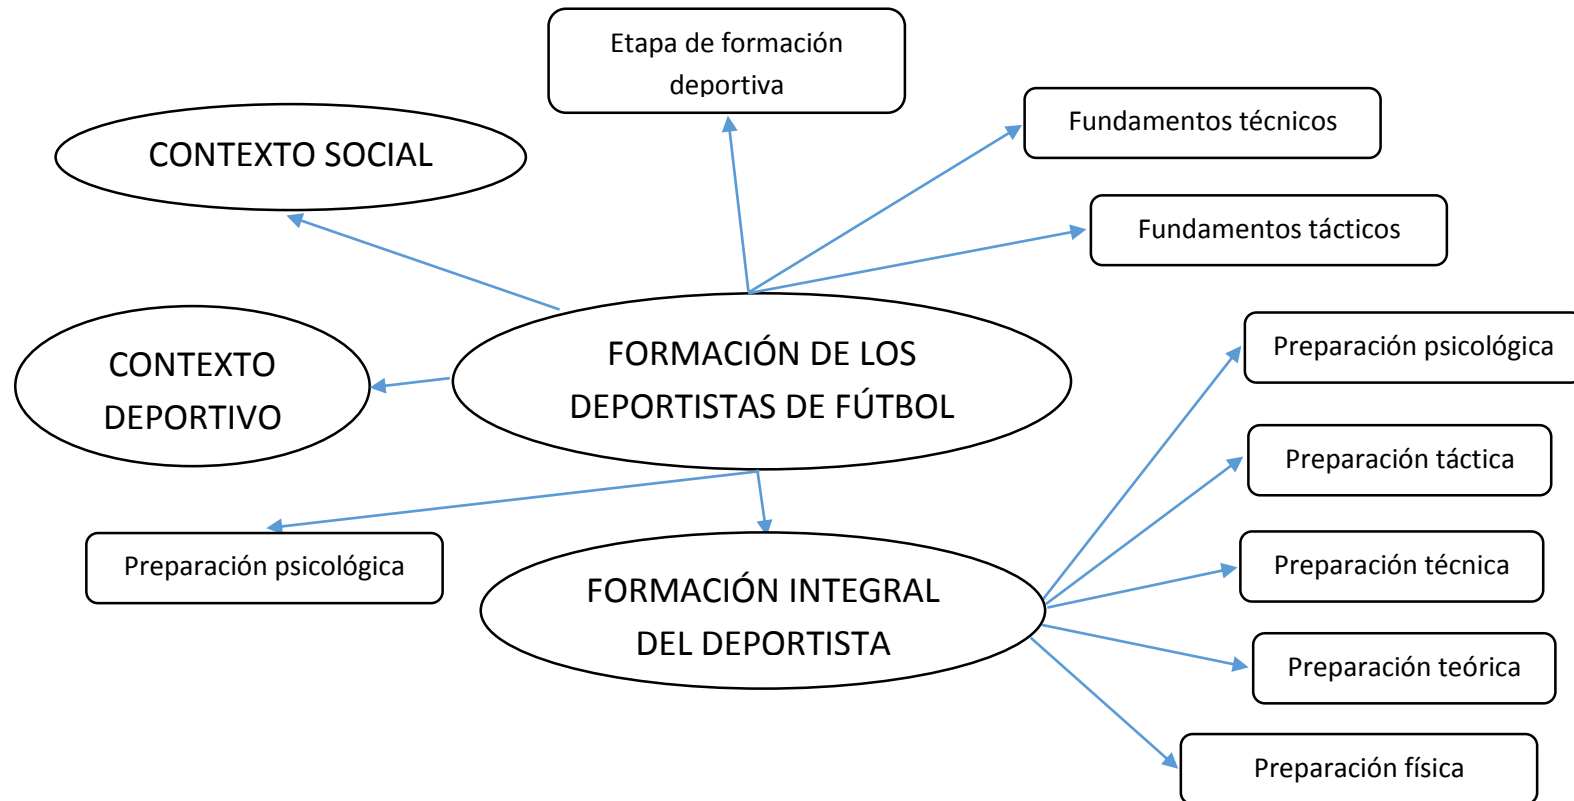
Etapa de formación deportiva

CONTEXTO SOCIAL

Fundamentos técnicos

Fundamentos tácticos

CONTEXTO DEPORTIVO

FORMACIÓN DE LOS DEPORTISTAS DE FÚTBOL

Preparación psicológica

Preparación táctica

Preparación psicológica

FORMACIÓN INTEGRAL DEL DEPORTISTA

Preparación técnica

Preparación teórica

Preparación física